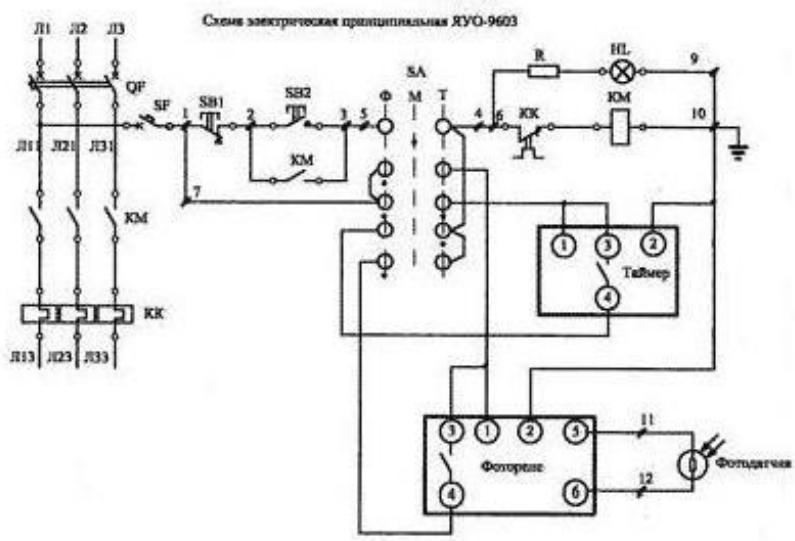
Схема электрическая принципиальная ЯУО-9603

Л1 Л2 Л3

QF

SF

SB1

SB2

1 2 3 5

SA

Ф М Т

R HL 9

4 6 КК КМ 10

КМ

7

Л11 Л21 Л31

КМ

1 3 2

Таймер

4

КК

Л13 Л23 Л33

3 1 2 5

11

Фотореле

Фотодатчик

4 6

12